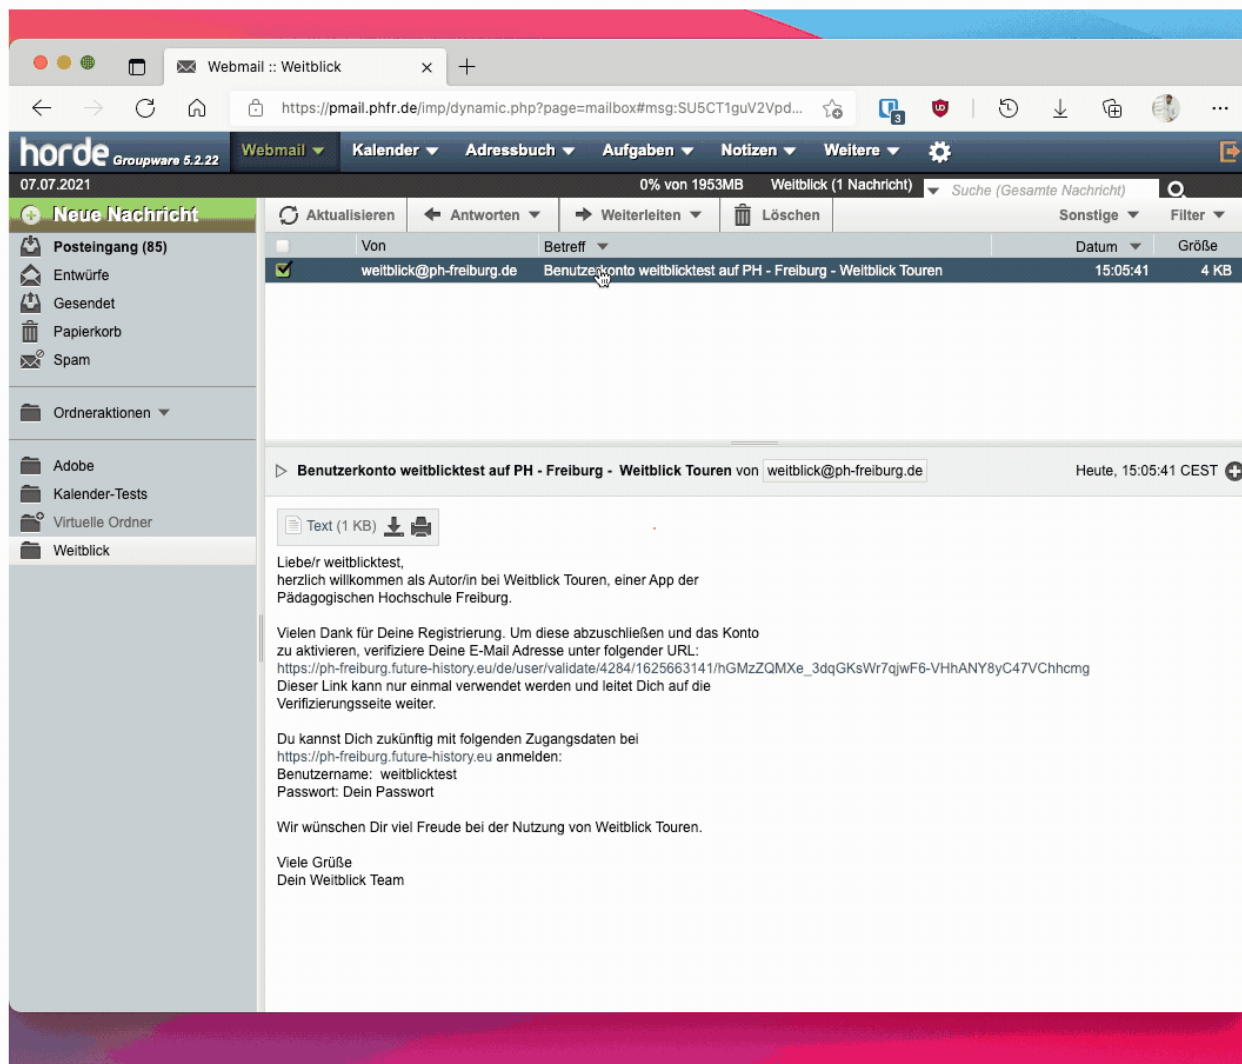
Webmail :: Weitblick

https://pmail.phfr.de/imp/dynamic.php?page=mailbox#msg:SU5CT1guV2Vpd...

horde Groupware 5.2.22

Webmail Kalender Adressbuch Aufgaben Notizen Weitere

07.07.2021

0% von 1953MB Weitblick (1 Nachricht) Suche (Gesamte Nachricht)

Neue Nachricht

Aktualisieren Antworten Weiterleiten Löschen Sonstige Filter

Posteingang (85)
Entwürfe
Gesendet
Papierkorb
Spam

Ordneraktionen

Adobe
Kalender-Tests
Virtuelle Ordner
Weitblick

| | Von | Betreff | Datum | Größe |
|---|---|---|---|---|
| | weitblick@ph-freiburg.de | Benutzerkonto weitblicktest auf PH - Freiburg - Weitblick Touren | 15:05:41 | 4 KB |

Benutzerkonto weitblicktest auf PH - Freiburg - Weitblick Touren von weitblick@ph-freiburg.de

Heute, 15:05:41 CEST

Text (1 KB)

Liebe/r weitblicktest,
herzlich willkommen als Autor/in bei Weitblick Touren, einer App der Pädagogischen Hochschule Freiburg.

Vielen Dank für Deine Registrierung. Um diese abzuschließen und das Konto zu aktivieren, verifiziere Deine E-Mail Adresse unter folgender URL:
https://ph-freiburg.future-history.eu/de/user/validate/4284/1625663141/hGMzZQMXe_3dqGKsWr7qjwF6-VHhANY8yC47VChhcmg
Dieser Link kann nur einmal verwendet werden und leitet Dich auf die Verifizierungsseite weiter.

Du kannst Dich zukünftig mit folgenden Zugangsdaten bei https://ph-freiburg.future-history.eu anmelden:
Benutzername: weitblicktest
Passwort: Dein Passwort

Wir wünschen Dir viel Freude bei der Nutzung von Weitblick Touren.

Viele Grüße
Dein Weitblick Team